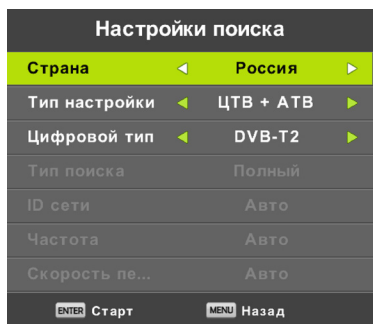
Настройки поиска

| | |
|---|---|
| Страна | ◄ Россия ► |
| Тип настройки | ◄ ЦТВ + АТВ ► |
| Цифровой тип | ◄ DVB-T2 ► |
| Тип поиска | Полный |
| ID сети | Авто |
| Частота | Авто |
| Скорость пе... | Авто |

ENTER Старт MENU Назад